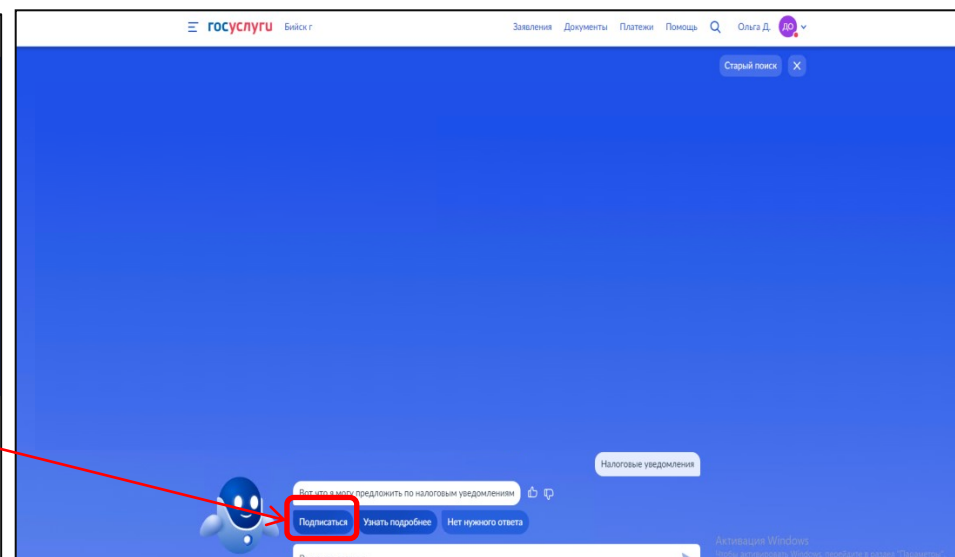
госуслуги Бийск г

Заявления Документы Платежи Помощь Ольга Д. ДО

Старый поиск

Налоговые уведомления

Вот что я могу предложить по налоговым уведомлениям

Подписаться Узнать подробнее Нет нужного ответа

Активация Windows
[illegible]